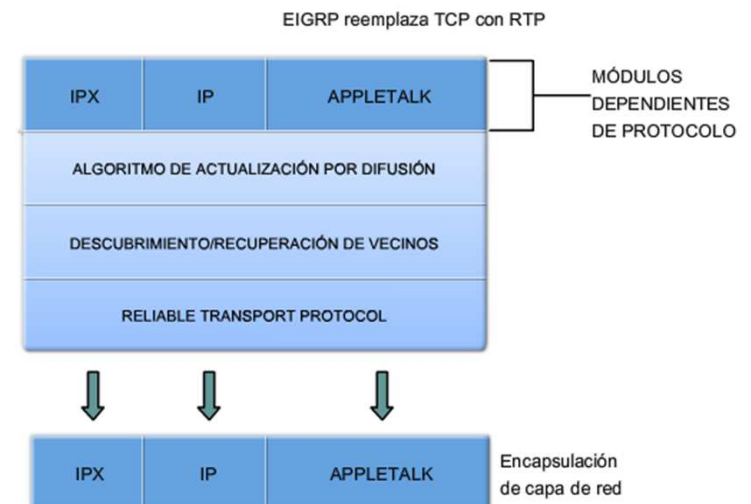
EIGRP reemplaza TCP con RTP

| IPX | IP | APPLETALK |
|---|---|---|

MÓDULOS DEPENDIENTES DE PROTOCOLO

ALGORITMO DE ACTUALIZACIÓN POR DIFUSIÓN

DESCUBRIMIENTO/RECUPERACIÓN DE VECINOS

RELIABLE TRANSPORT PROTOCOL

| IPX | IP | APPLETALK |
|---|---|---|

Encapsulación de capa de red